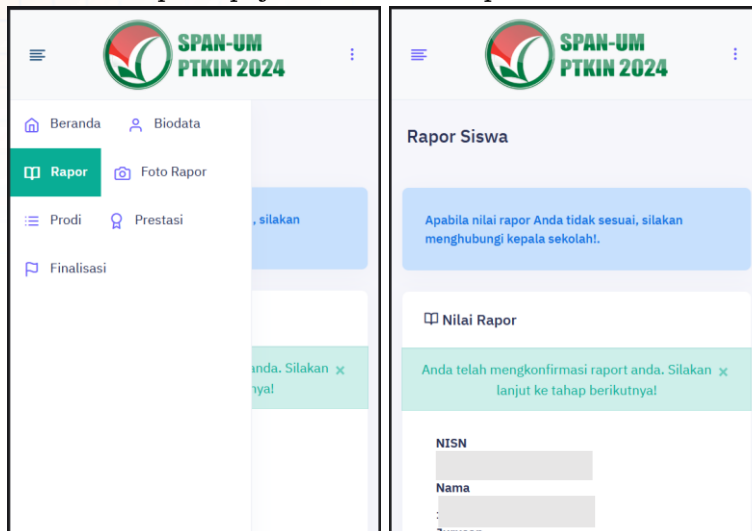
SPAN-UM PTKIN 2024

Beranda
Biodata
Rapor
Foto Rapor
Prodi
Prestasi
Finalisasi

, silakan

anda. Silakan ×
nya!

SPAN-UM PTKIN 2024

Rapor Siswa

Apabila nilai rapor Anda tidak sesuai, silakan menghubungi kepala sekolah!.

Nilai Rapor

Anda telah mengkonfirmasi raport anda. Silakan lanjut ke tahap berikutnya! ×

NISN

Nama